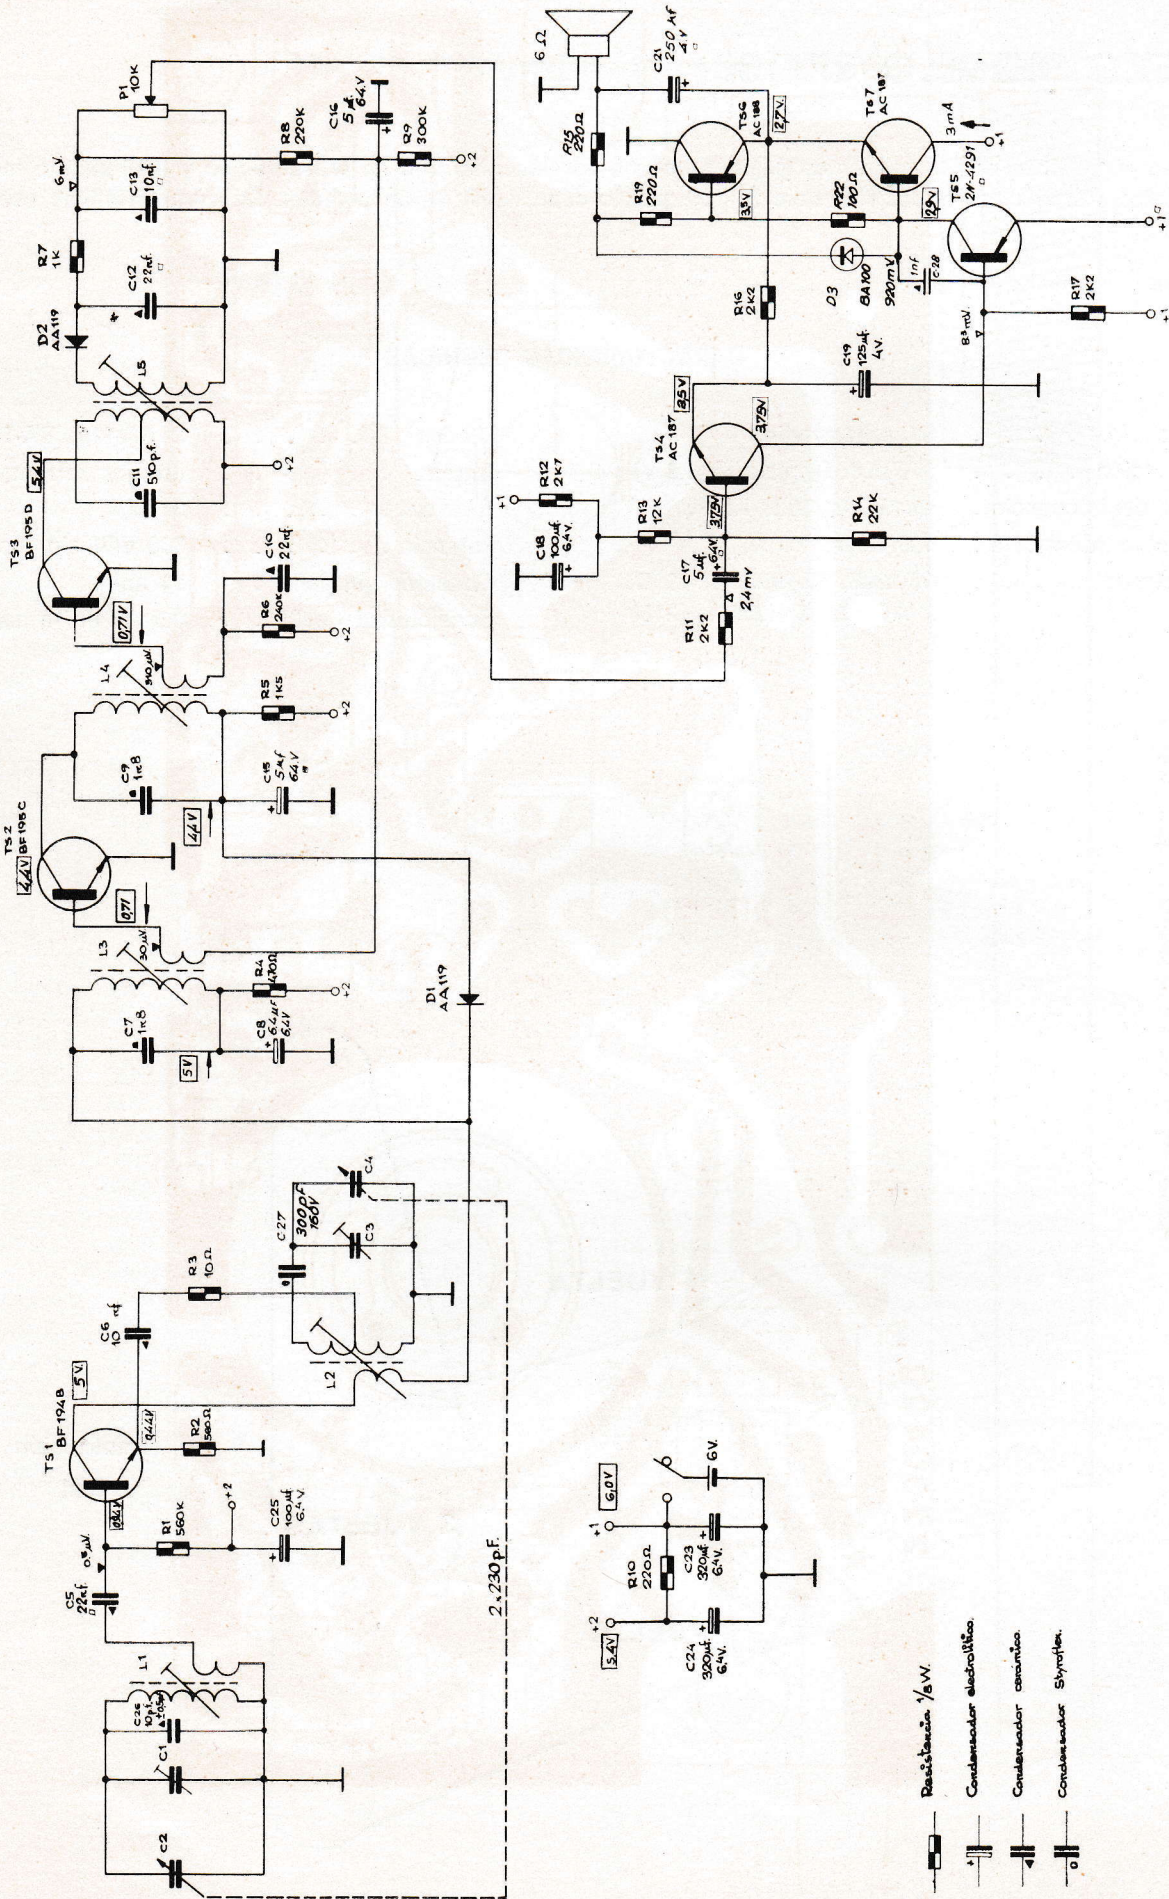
TS1 BF194B
5V
9,44V
9,4V
R2 560Ω
C5 22nf
0,5μV
R1 560K
+2
C25 100μf 6,4V
C6 10nf
R3 10Ω
C27 300pF 160V
C3
C4
L2
L1
C26 10pf
C1
C2
2×230pF
TS2 BF195C
4,4V
0,71
L3
30μV
C7 1n8
5V
R4 470Ω
+2
C8 6,4μf 6,4V
D1 AA119
C9 1n8
4,4V
L4
340μV
R5 1K5
+2
C15 5μf 6,4V
TS3 BF195D
5,4V
0,71V
R6 240K
+2
C10 22nf
C11 510pf
+2
L5
D2 AA119
C12 22nf
R7 1K
C13 10nf
6mV
P1 10K
R8 220K
C16 5μf 6,4V
R9 300K
+2
6Ω
C21 250μf 4V
R15 220Ω
TS6 AC188
2,7V
R19 220Ω
3,5V
TS7 AC187
3mA
+1
R22 100Ω
2,9V
TS5 2N4291
+1
D3 BA100
920mV
1nf C28
R16 2K2
C19 125μf 4V
83mV
R17 2K2
+1
TS4 AC187
8,5V
3,75V
3,75V
+1
R12 2K7
C18 100μf 6,4V
R13 12K
C17 5μf 6,4V
24mV
R11 2K2
R14 22K
+1
6,0V
6V
R10 220Ω
C23 320μf 6,4V
+2
5,4V
C24 320μf 6,4V
Resistencia 1/8 W.
Condensador electrolítico.
Condensador ceramico.
Condensador Styroflex.